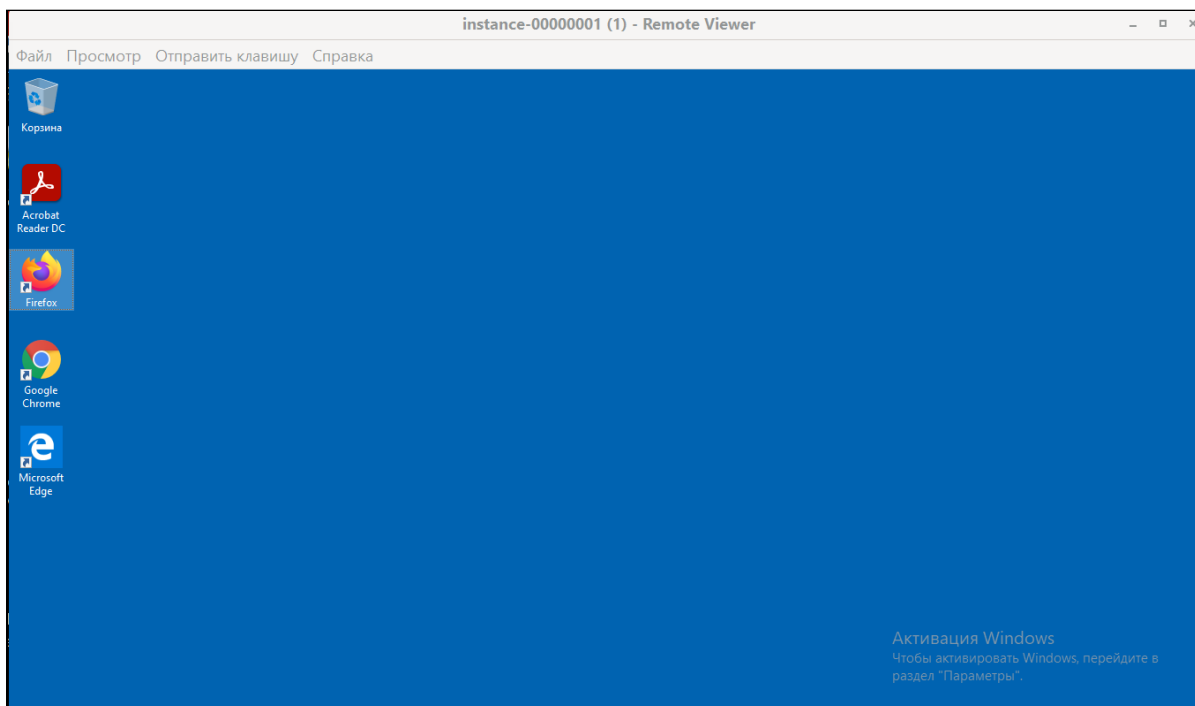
instance-00000001 (1) - Remote Viewer

Файл Просмотр Отправить клавишу Справка

Корзина

Acrobat Reader DC

Firefox

Google Chrome

Microsoft Edge

Активация Windows
Чтобы активировать Windows, перейдите в раздел "Параметры".